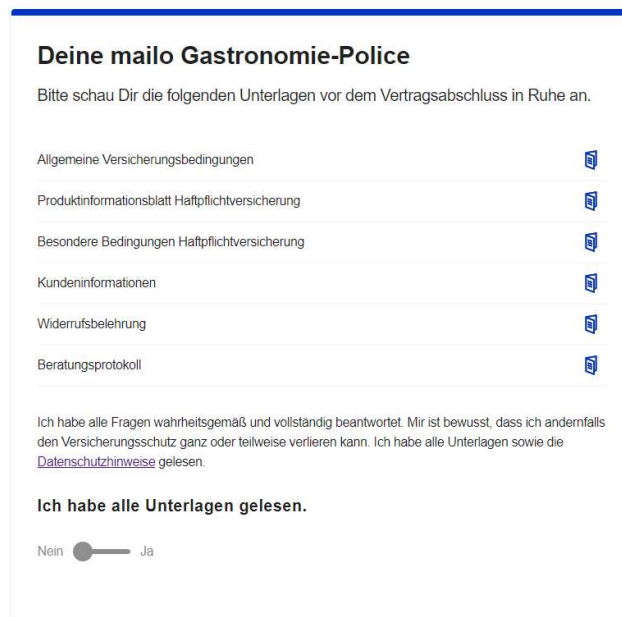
Deine mailo Gastronomie-Police

Bitte schau Dir die folgenden Unterlagen vor dem Vertragsabschluss in Ruhe an.

Allgemeine Versicherungsbedingungen

Produktinformationsblatt Haftpflichtversicherung

Besondere Bedingungen Haftpflichtversicherung

Kundeninformationen

Widerrufsbelehrung

Beratungsprotokoll

Ich habe alle Fragen wahrheitsgemäß und vollständig beantwortet. Mir ist bewusst, dass ich andernfalls den Versicherungsschutz ganz oder teilweise verlieren kann. Ich habe alle Unterlagen sowie die Datenschutzhinweise gelesen.

Ich habe alle Unterlagen gelesen.

Nein Ja